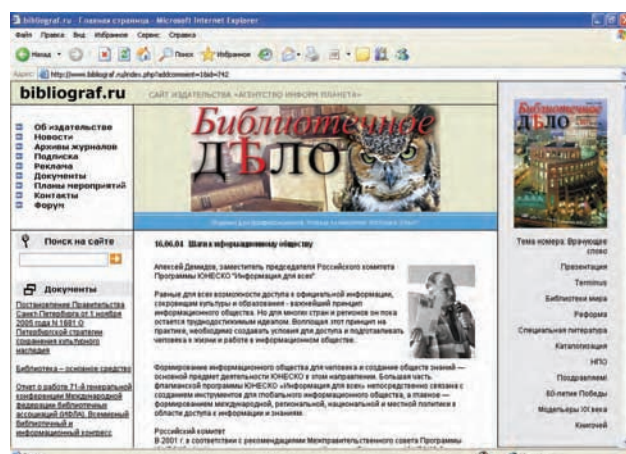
bibliograf.ru - Главная страница - Microsoft Internet Explorer

Файл Правка Вид Избранное Сервис Справка

Назад Поиск Избранное

Адрес http://www.bibliograf.ru/index.php?addcomment=1&id=742

bibliograf.ru

САЙТ ИЗДАТЕЛЬСТВА «АГЕНТСТВО ИНФОРМ ПЛАНЕТА»

Библиотечное ДѢЛО

Об издательстве
Новости
Архивы журналов
Подписка
Реклама
Документы
Планы мероприятий
Контакты
Форум

Поиск на сайте

Документы

Постановление Правительства Санкт-Петербурга от 1 ноября 2005 года N 1681 О Петербургской стратегии сохранения культурного наследия

Библиотека – основное средство

Отчет о работе 71-й генеральной конференции Международной федерации библиотечных ассоциаций (ИФЛА). Всемирный библиотечный и информационный конгресс

16.06.04 Шаги к информационному обществу

Алексей Демидов, заместитель председателя Российского комитета Программы ЮНЕСКО "Информация для всех"

Равные для всех возможности доступа к официальной информации, сохранение культуры и образование – важнейший принцип информационного общества. Но для многих стран и регионов он пока остается труднодостижимым идеалом. Воплощая этот принцип на практике, необходимо создавать условия для доступа и подготавливать человека к жизни и работе в информационном обществе.

Формирование информационного общества для человека и создание общества знаний — основной предмет деятельности ЮНЕСКО в этом направлении. Большая часть флагманской программы ЮНЕСКО «Информация для всех» непосредственно связана с созданием инструментов для глобального информационного общества, а главное — формированием международной, региональной, национальной и местной политики в области доступа к информации и знаниям.

Российский комитет
В 2001 г. в соответствии с рекомендациями Межправительственного совета Программы

Библиотечное ДѢЛО

Тема номера: Врачующее слово
Презентация
Terminus
Библиотеки мира
Реформа
Специальная литература
Каталогизация
НПО
Поздравляем!
60-летие Победы
Модельеры XX века
Книгочей